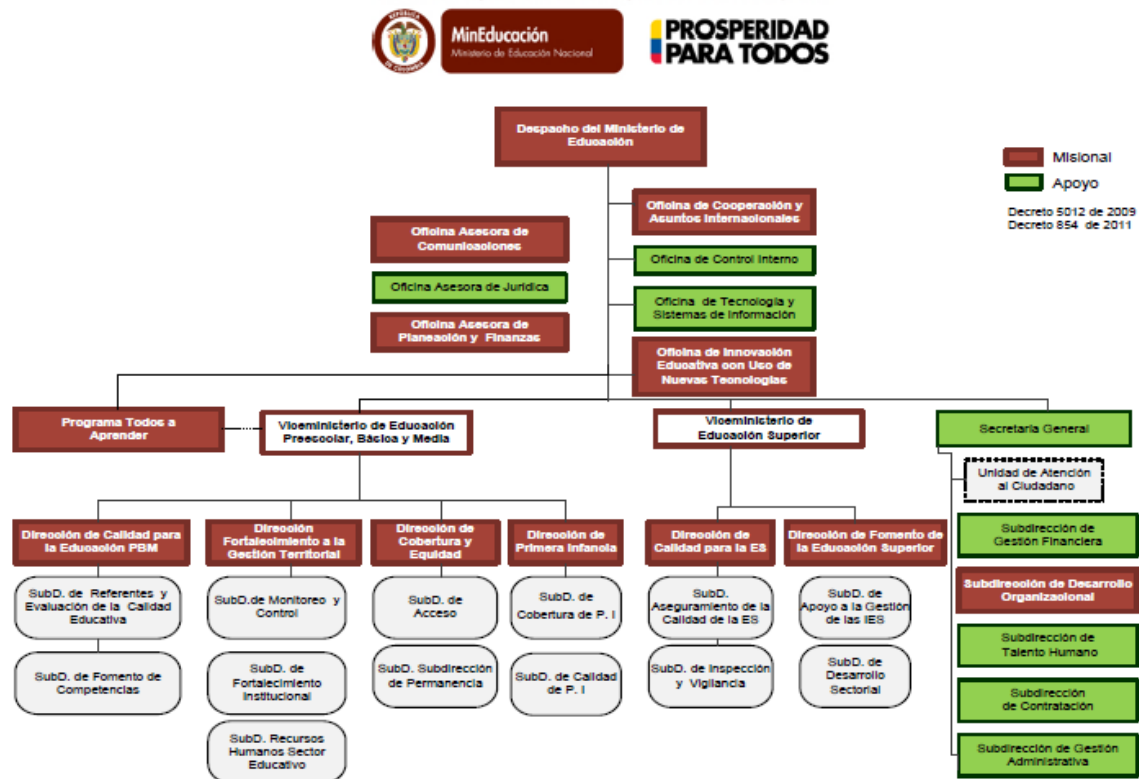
REPÚBLICA DE COLOMBIA

MinEducación
Ministerio de Educación Nacional

PROSPERIDAD PARA TODOS

Despacho del Ministerio de Educación

Misional

Apoyo

Decreto 5012 de 2009
Decreto 854 de 2011

Oficina de Cooperación y Asuntos Internacionales

Oficina Asesora de Comunicaciones

Oficina de Control Interno

Oficina Asesora de Jurídica

Oficina de Tecnología y Sistemas de Información

Oficina Asesora de Planeación y Finanzas

Oficina de Innovación Educativa con Uso de Nuevas Tecnologías

Programa Todos a Aprender

Viceministerio de Educación Preescolar, Básica y Media

Viceministerio de Educación Superior

Secretaría General

Unidad de Atención al Ciudadano

Dirección de Calidad para la Educación PBM

Dirección Fortalecimiento a la Gestión Territorial

Dirección de Cobertura y Equidad

Dirección de Primera Infancia

Dirección de Calidad para la ES

Dirección de Fomento de la Educación Superior

Subdirección de Gestión Financiera

SubD. de Referentes y Evaluación de la Calidad Educativa

SubD.de Monitoreo y Control

SubD. de Acceso

SubD. de Cobertura de P. I

SubD. Aseguramiento de la Calidad de la ES

SubD. de Apoyo a la Gestión de las IES

Subdirección de Desarrollo Organizacional

SubD. de Fomento de Competencias

SubD. de Fortalecimiento Institucional

SubD. Subdirección de Permanencia

SubD. de Calidad de P. I

SubD. de Inspección y Vigilancia

SubD. de Desarrollo Sectorial

Subdirección de Talento Humano

Subdirección de Contratación

SubD. Recursos Humanos Sector Educativo

Subdirección de Gestión Administrativa